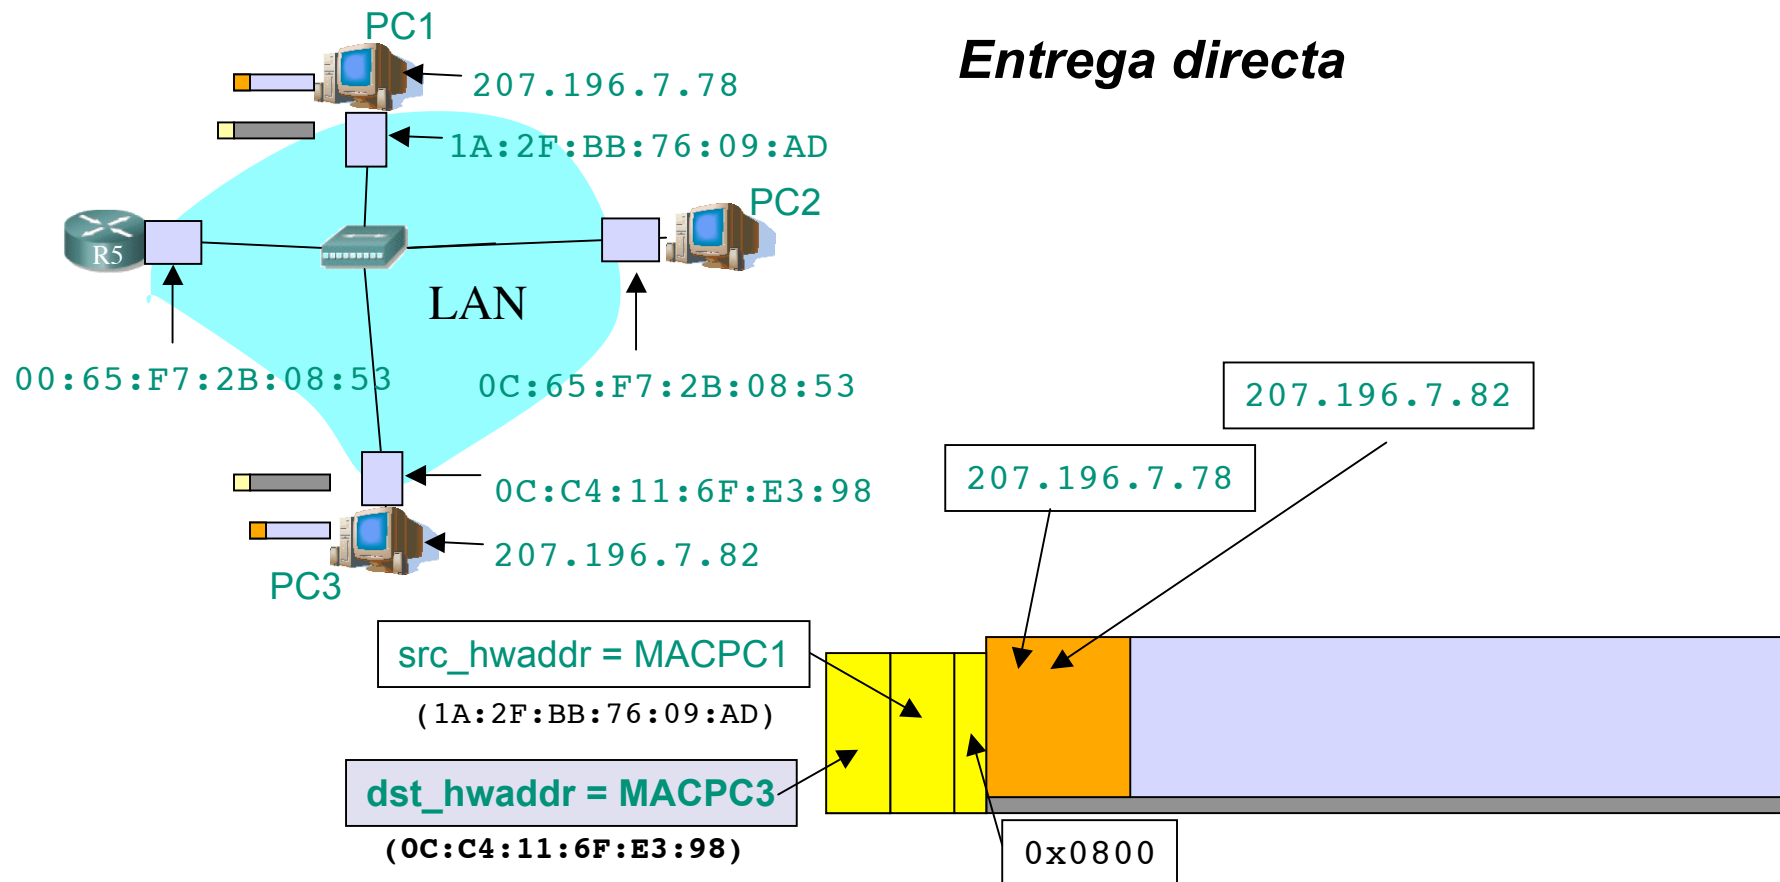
PC1

207.196.7.78

1A:2F:BB:76:09:AD

Entrega directa

PC2

R5

LAN

00:65:F7:2B:08:53

0C:65:F7:2B:08:53

207.196.7.82

207.196.7.78

0C:C4:11:6F:E3:98

207.196.7.82

PC3

src_hwaddr = MACPC1

(1A:2F:BB:76:09:AD)

dst_hwaddr = MACPC3

(0C:C4:11:6F:E3:98)

0x0800